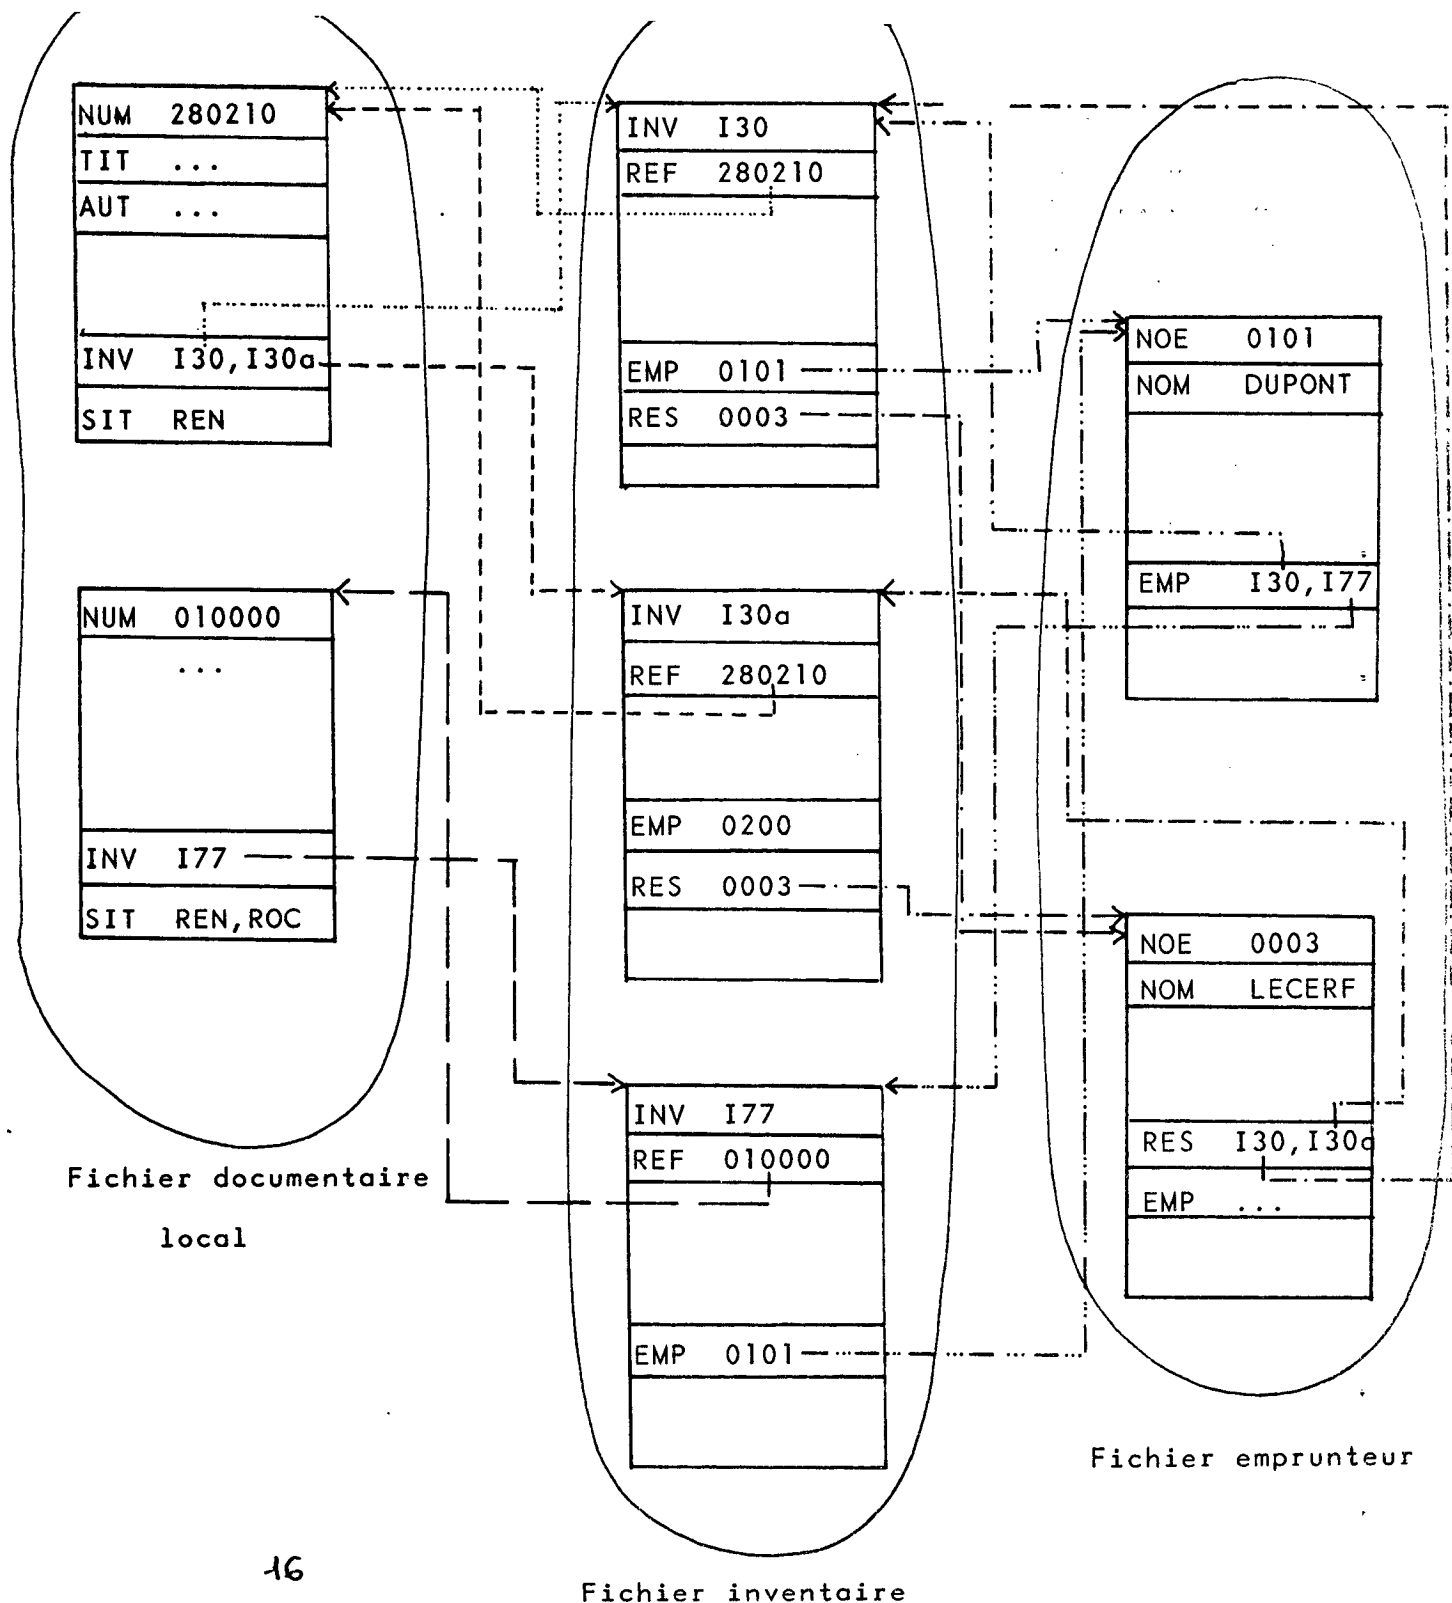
NUM 280210
TIT ...
AUT ...
INV I30,I30a
SIT REN

NUM 010000
...
INV I77
SIT REN,ROC

Fichier documentaire local

INV I30
REF 280210
EMP 0101
RES 0003

INV I30a
REF 280210
EMP 0200
RES 0003

INV I77
REF 010000
EMP 0101

Fichier inventaire

NOE 0101
NOM DUPONT
EMP I30,I77

NOE 0003
NOM LECERF
RES I30,I30a
EMP ...

Fichier emprunteur

16